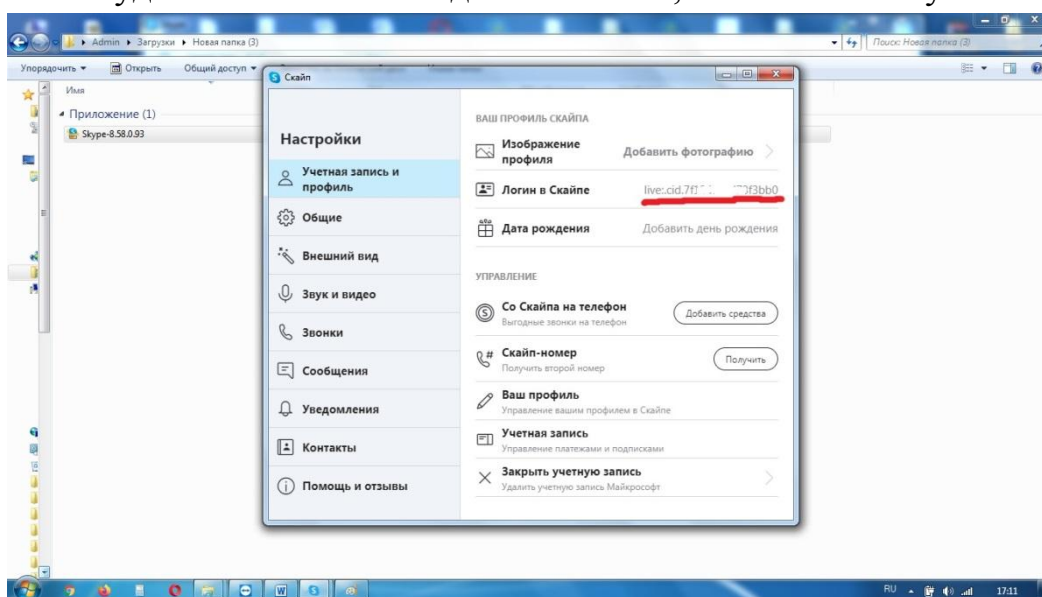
Admin ▸ Загрузки ▸ Новая папка (3)

Поиск: Новая папка (3)

Упорядочить ▾ Открыть Общий доступ ▾

Имя

Приложение (1)

Skype-8.58.0.93

Скайп

Настройки

Учетная запись и профиль

Общие

Внешний вид

Звук и видео

Звонки

Сообщения

Уведомления

Контакты

Помощь и отзывы

ВАШ ПРОФИЛЬ СКАЙПА

Изображение профиля

Добавить фотографию

Логин в Скайпе

live:.cid.7f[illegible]f3bb0

Дата рождения

Добавить день рождения

УПРАВЛЕНИЕ

Со Скайпа на телефон

Выгодные звонки на телефон

Добавить средства

Скайп-номер

Получить второй номер

Получить

Ваш профиль

Управление вашим профилем в Скайпе

Учетная запись

Управление платежами и подписками

Закрыть учетную запись

Удалить учетную запись Майкрософт

RU 17:11